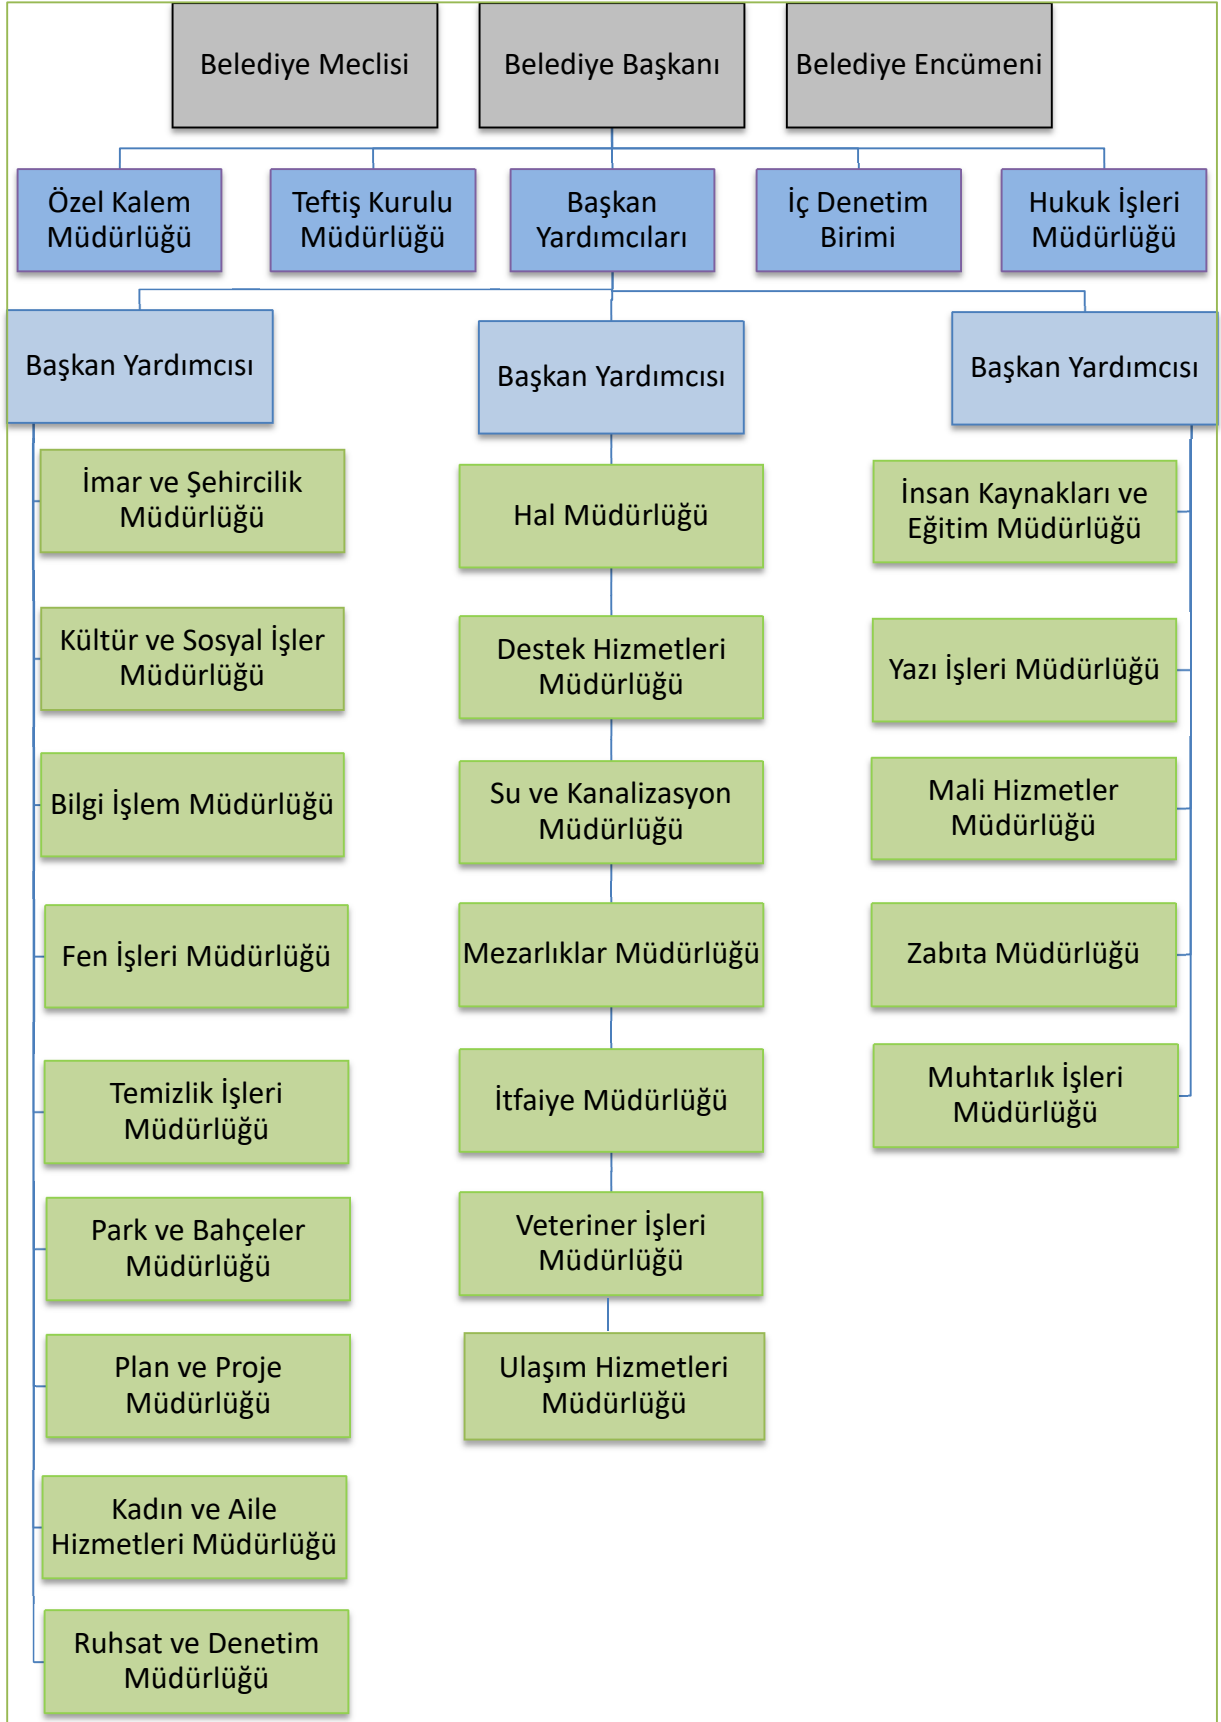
Belediye Meclisi

Belediye Başkanı

Belediye Encümeni

Özel Kalem Müdürlüğü

Teftiş Kurulu Müdürlüğü

Başkan Yardımcıları

İç Denetim Birimi

Hukuk İşleri Müdürlüğü

Başkan Yardımcısı

Başkan Yardımcısı

Başkan Yardımcısı

İmar ve Şehircilik Müdürlüğü

Kültür ve Sosyal İşler Müdürlüğü

Bilgi İşlem Müdürlüğü

Fen İşleri Müdürlüğü

Temizlik İşleri Müdürlüğü

Park ve Bahçeler Müdürlüğü

Plan ve Proje Müdürlüğü

Kadın ve Aile Hizmetleri Müdürlüğü

Ruhsat ve Denetim Müdürlüğü

Hal Müdürlüğü

Destek Hizmetleri Müdürlüğü

Su ve Kanalizasyon Müdürlüğü

Mezarlıklar Müdürlüğü

İtfaiye Müdürlüğü

Veteriner İşleri Müdürlüğü

Ulaşım Hizmetleri Müdürlüğü

İnsan Kaynakları ve Eğitim Müdürlüğü

Yazı İşleri Müdürlüğü

Mali Hizmetler Müdürlüğü

Zabıta Müdürlüğü

Muhtarlık İşleri Müdürlüğü